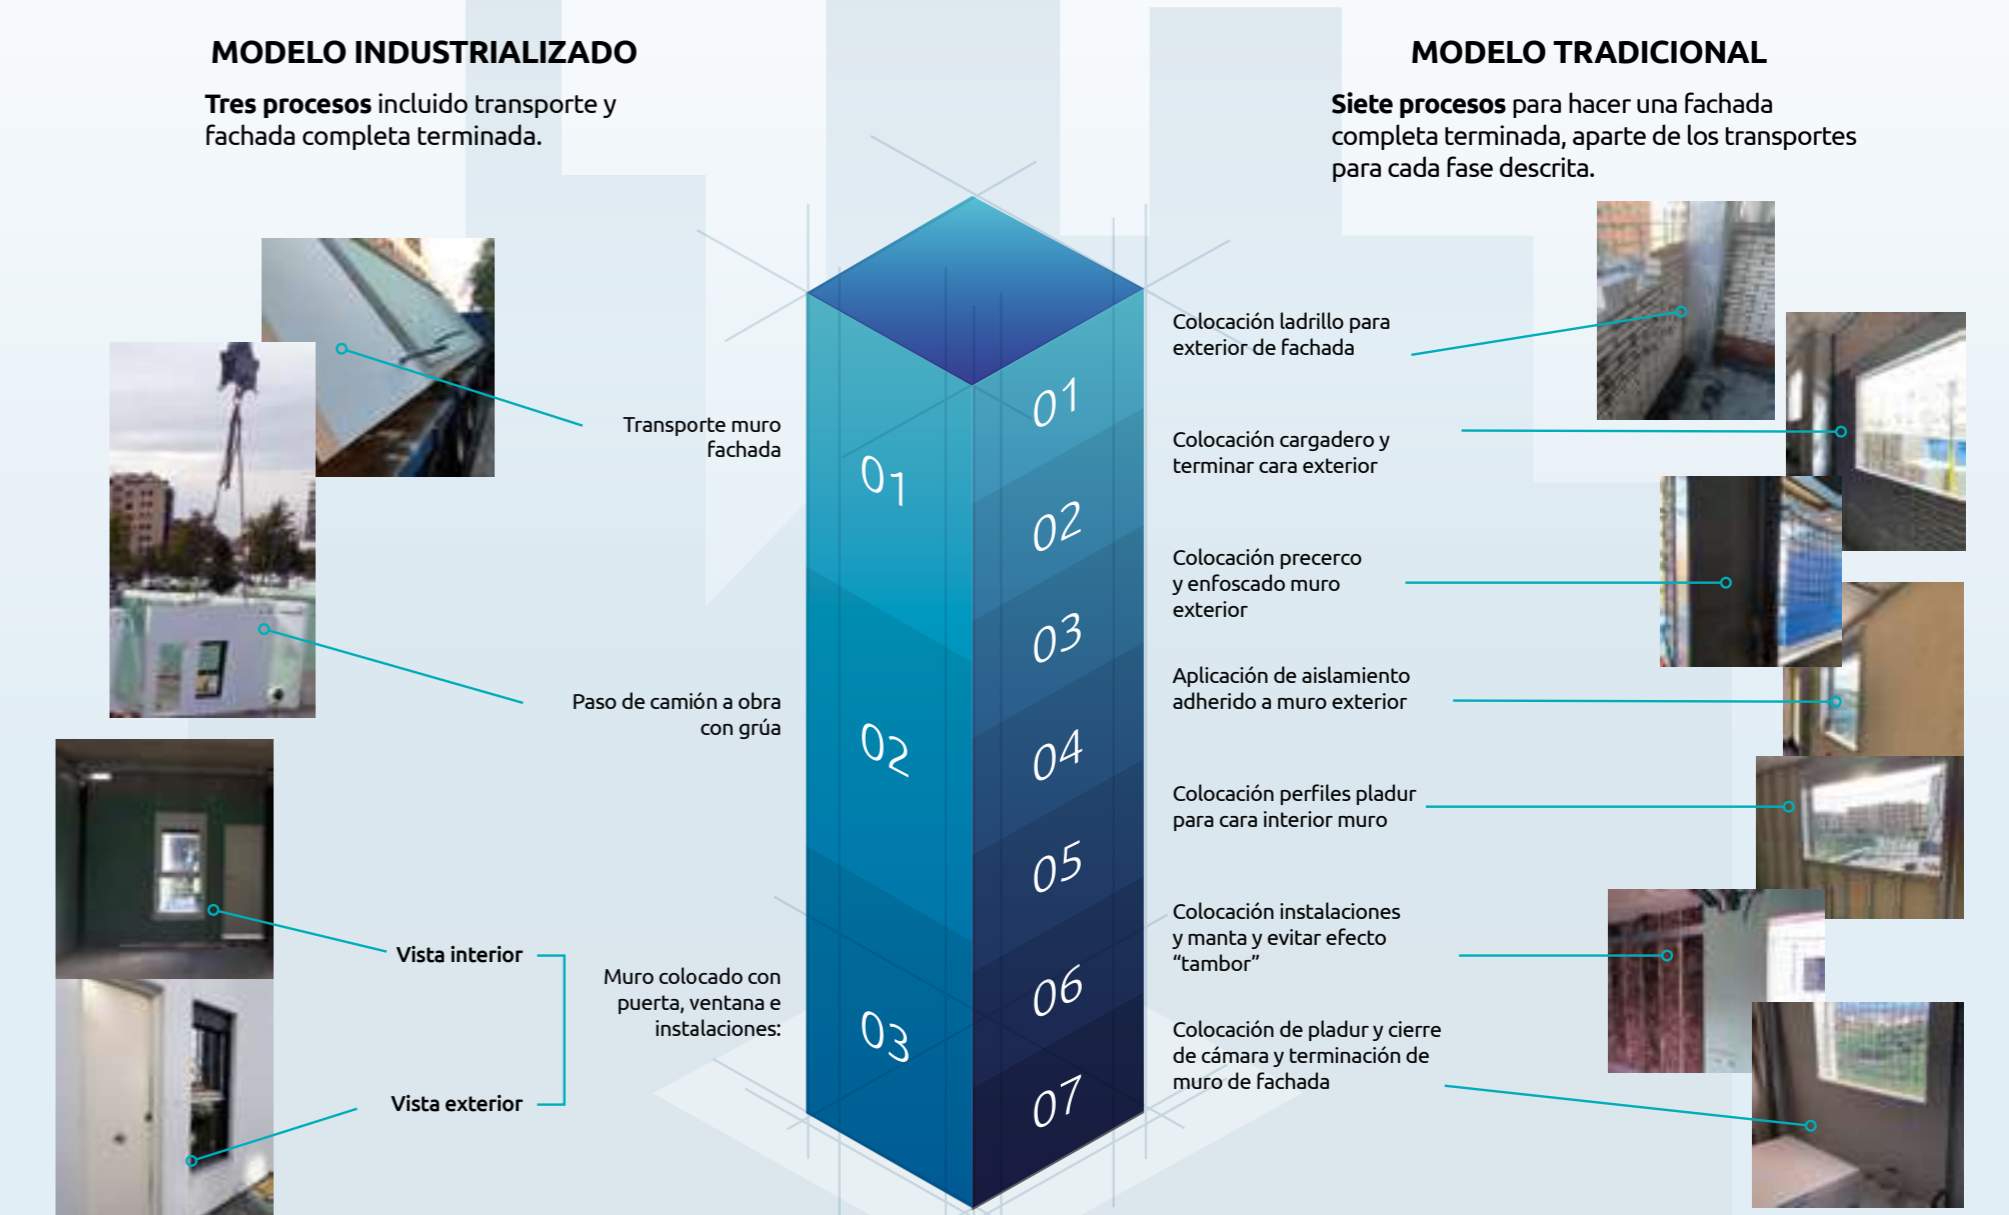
MODELO INDUSTRIALIZADO

**Tres procesos** incluido transporte y fachada completa terminada.

MODELO TRADICIONAL

**Siete procesos** para hacer una fachada completa terminada, aparte de los transportes para cada fase descrita.

Transporte muro fachada

01

Paso de camión a obra con grúa

02

Vista interior

Vista exterior

Muro colocado con puerta, ventana e instalaciones:

03

01

Colocación ladrillo para exterior de fachada

02

Colocación cargadero y terminar cara exterior

03

Colocación precerco y enfoscado muro exterior

04

Aplicación de aislamiento adherido a muro exterior

05

Colocación perfiles pladur para cara interior muro

06

Colocación instalaciones y manta y evitar efecto "tambor"

07

Colocación de pladur y cierre de cámara y terminación de muro de fachada